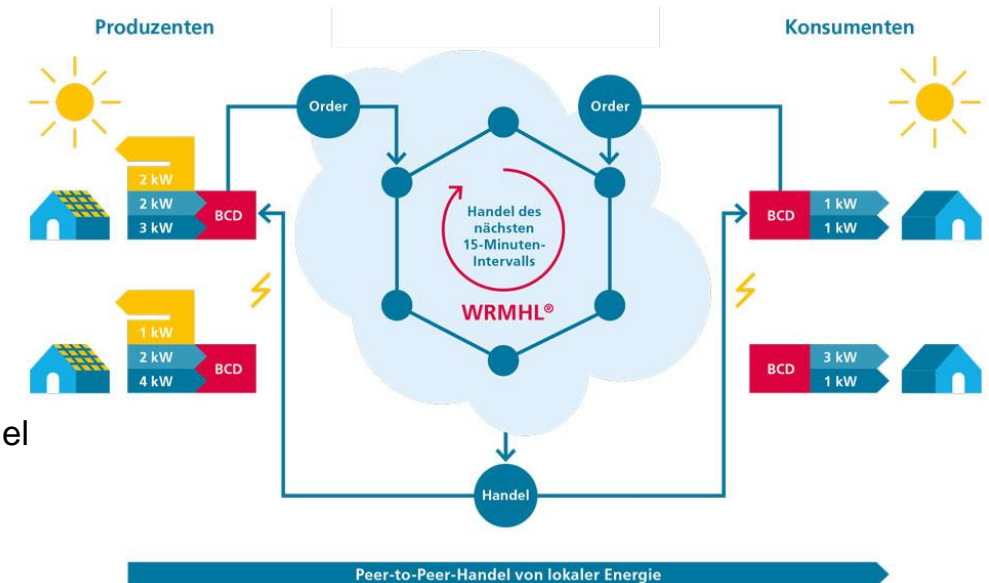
Produzenten

Konsumenten

Order

Order

2 kW
2 kW
3 kW
BCD

Handel des nächsten 15-Minuten-Intervalls

WRMHL®

BCD
1 kW
1 kW

1 kW
2 kW
4 kW
BCD

BCD
3 kW
1 kW

el

Handel

Peer-to-Peer-Handel von lokaler Energie